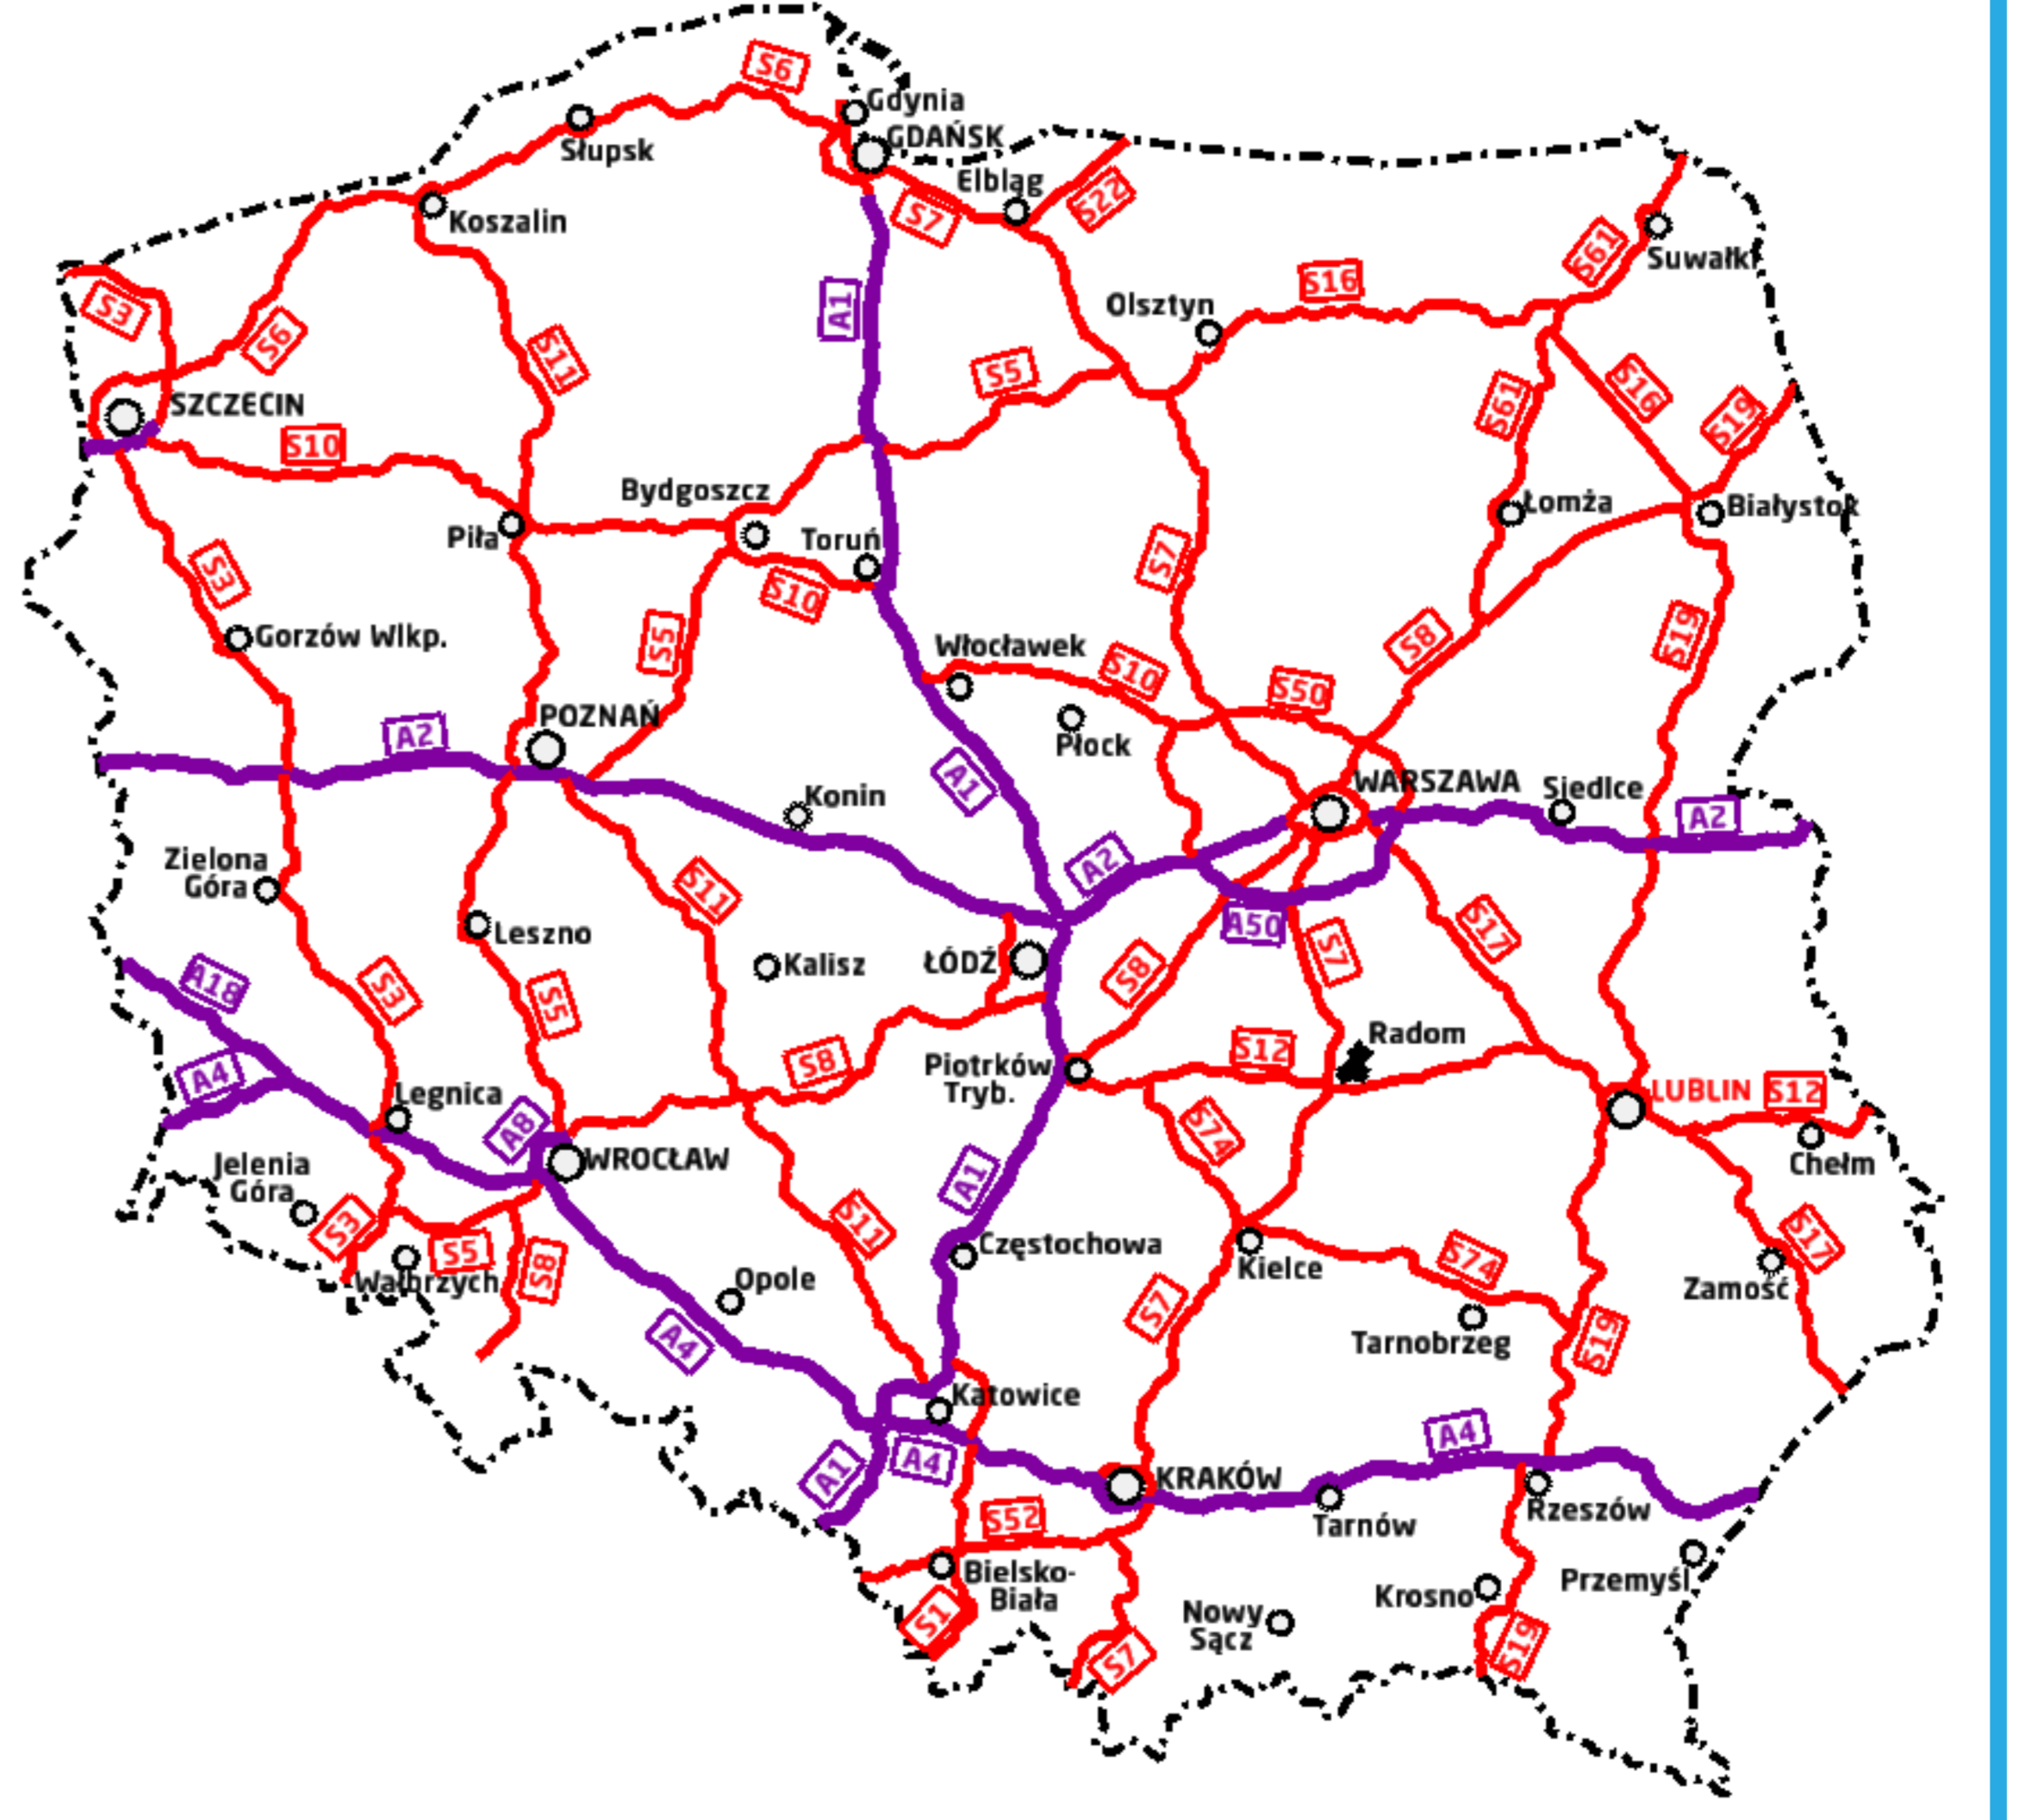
S6
Gdynia
GDAŃSK
Słupsk
Elbląg
S22
Koszalin
S7
S61
Suwałki
A1
S16
Olsztyn
S3
S6
S11
S5
SZCZECIN
S61
S16
S19
S10
Bydgoszcz
Łomża
Białystok
Piła
Toruń
S7
S3
S10
S5
S8
S19
Gorzów Wlkp.
Włocławek
S10
S50
POZNAŃ
Płock
A2
A1
WARSZAWA
Siedlce
Konin
A2
A2
Zielona Góra
S11
A50
S17
Leszno
S7
Kalisz
ŁÓDŹ
S8
A18
S3
S5
Radom
S12
S8
Piotrków Tryb.
A4
LUBLIN
S12
Legnica
S74
A8
WROCŁAW
Chełm
Jelenia Góra
A1
S11
S3
Częstochowa
S17
S5
Kielce
Wałbrzych
S8
Opole
S7
S74
Zamość
A4
Tarnobrzeg
S19
Katowice
A4
A1
A4
KRAKÓW
Rzeszów
S52
Tarnów
Przemyśl
Bielsko-Biała
Krosno
S1
Nowy Sącz
S7
S19